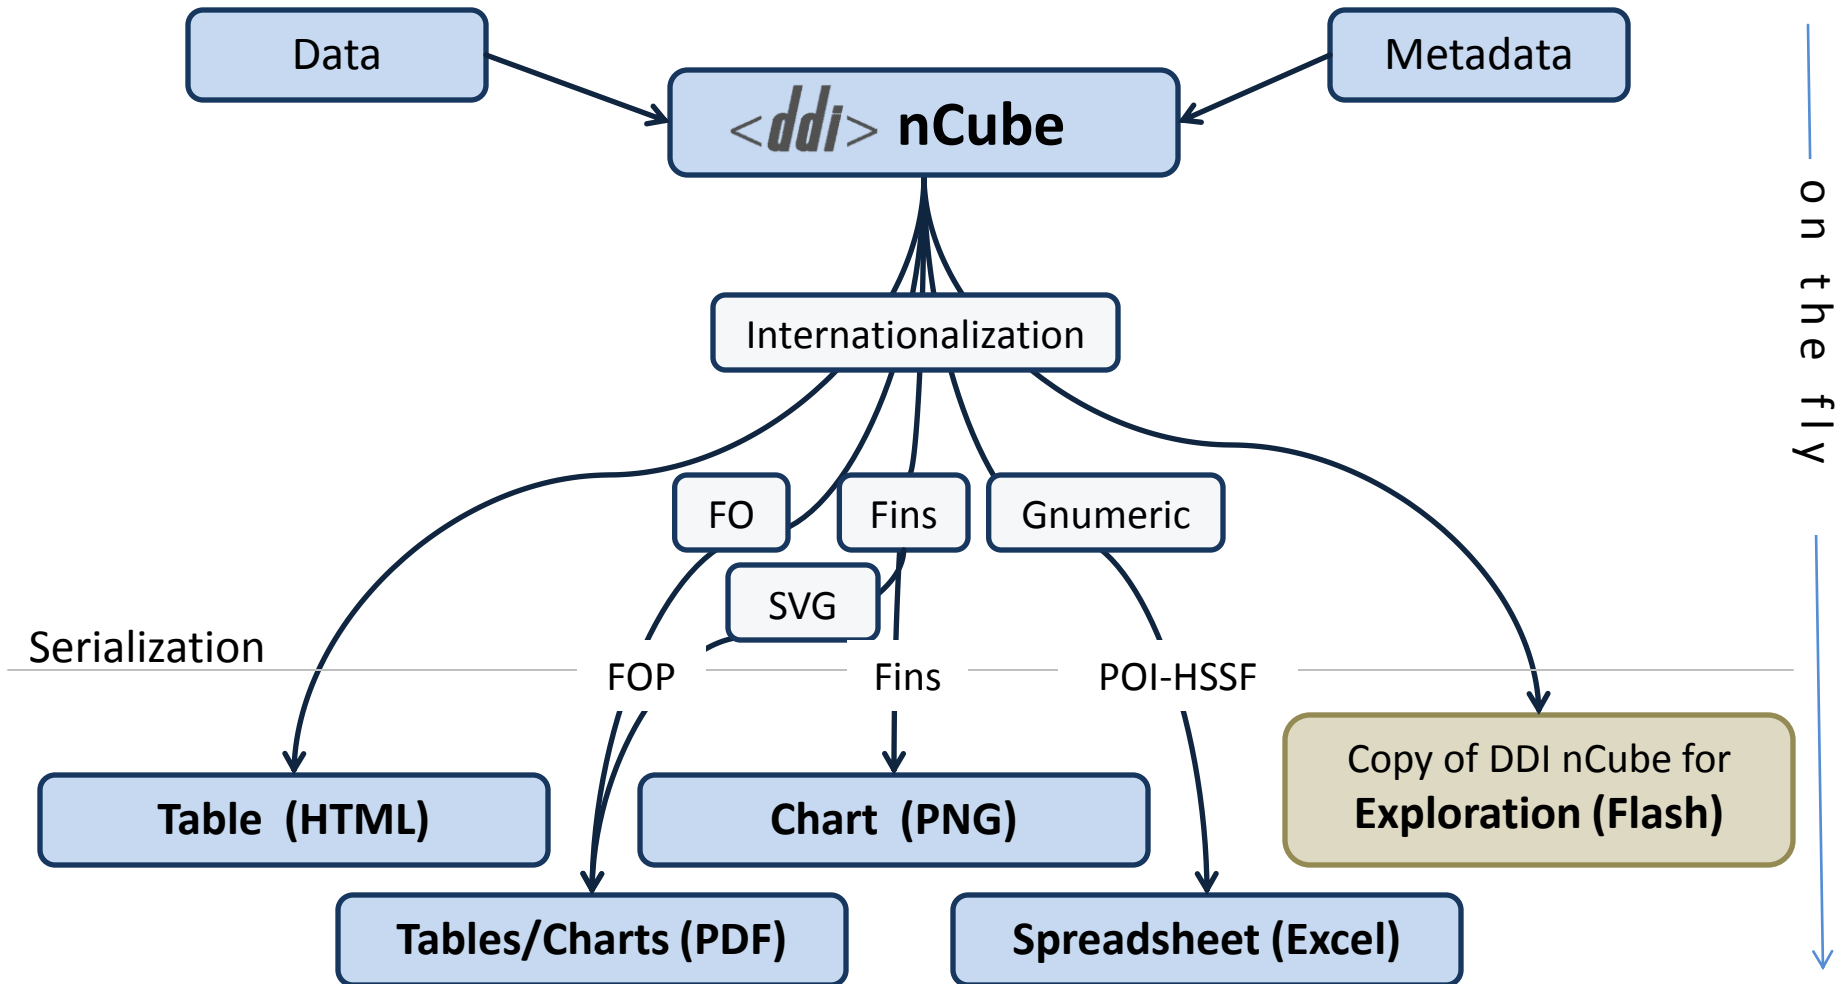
Data

Metadata

<ddi> nCube

on the fly

Internationalization

FO

Fins

Gnumeric

SVG

Serialization

FOP

Fins

POI-HSSF

Table (HTML)

Chart (PNG)

Copy of DDI nCube for
Exploration (Flash)

Tables/Charts (PDF)

Spreadsheet (Excel)